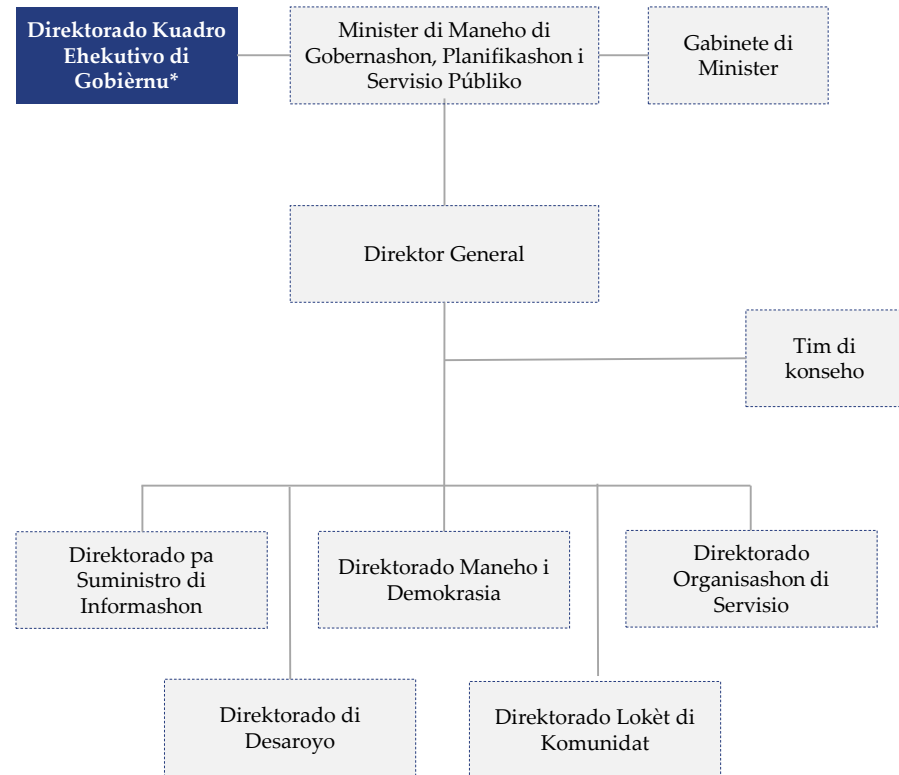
Direktorado Kuadro Ehekutivo di Gobièrnu*

Minister di Maneho di Gobernashon, Planifikashon i Servisio Públiko

Gabinete di Minister

Direktor General

Tim di konseho

Direktorado pa Suministro di Informashon

Direktorado Maneho i Demokrasia

Direktorado Organisashon di Servisio

Direktorado di Desaroyo

Direktorado Lokèt di Komunidat